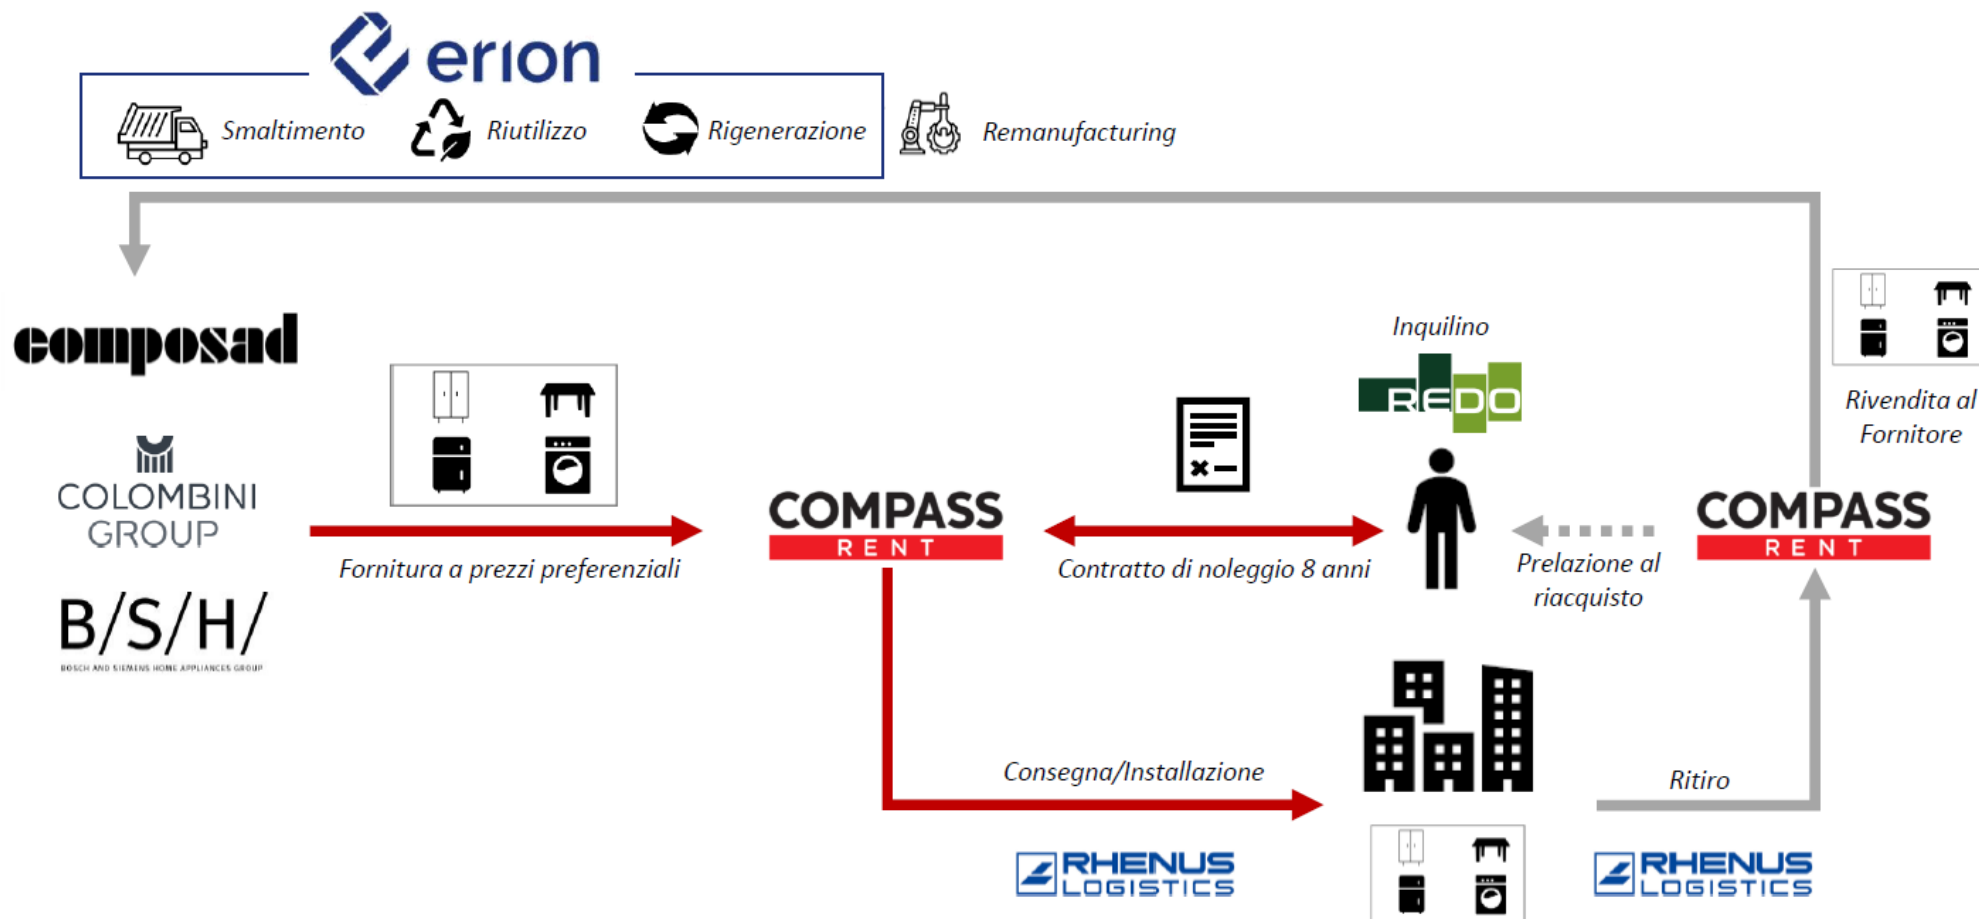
erion

Smaltimento Riutilizzo Rigenerazione Remanufacturing

composad

COLOMBINI GROUP

B/S/H/
BOSCH AND SIEMENS HOME APPLIANCES GROUP

Fornitura a prezzi preferenziali

COMPASS RENT

Contratto di noleggio 8 anni

Inquilino

REDO

Prelazione al riacquisto

COMPASS RENT

Rivendita al Fornitore

Consegna/Installazione

RHENUS LOGISTICS

Ritiro

RHENUS LOGISTICS